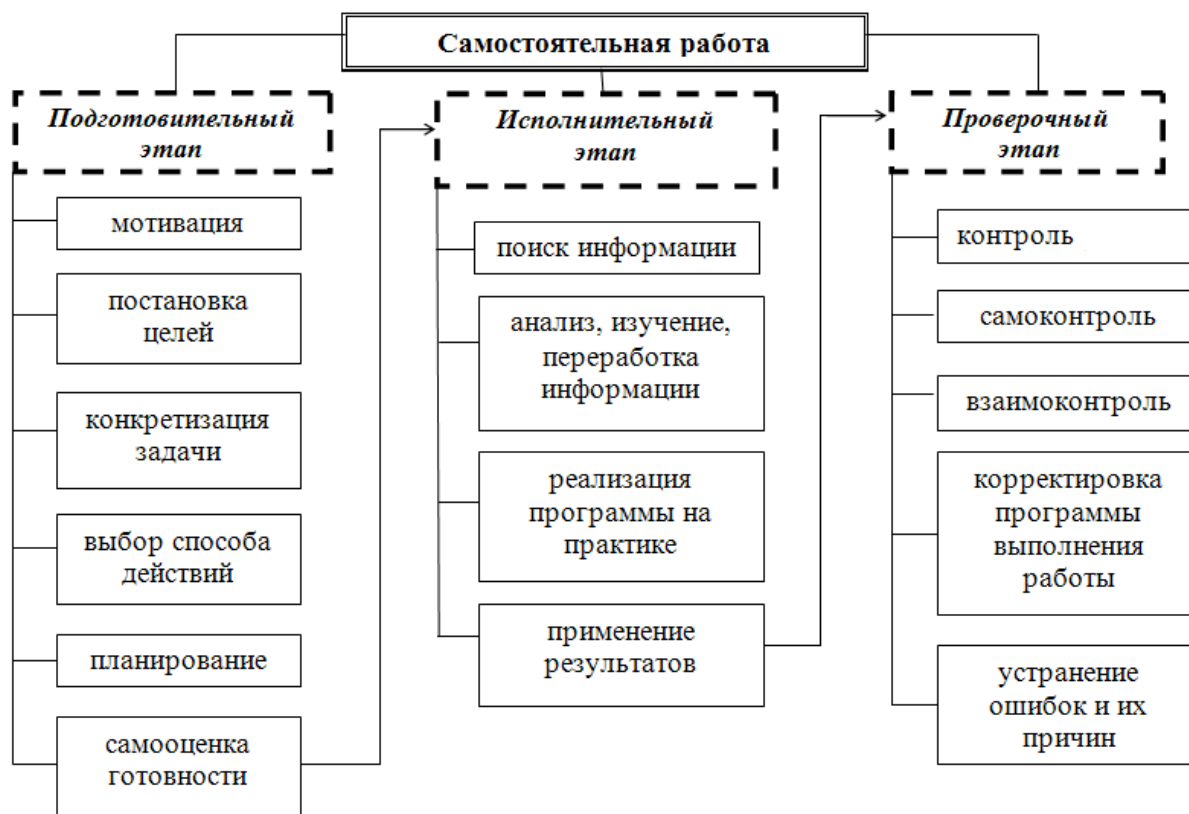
Самостоятельная работа

Подготовительный этап

мотивация

постановка целей

конкретизация задачи

выбор способа действий

планирование

самооценка готовности

Исполнительный этап

поиск информации

анализ, изучение, переработка информации

реализация программы на практике

применение результатов

Проверочный этап

контроль

самоконтроль

взаимоконтроль

корректировка программы выполнения работы

устранение ошибок и их причин